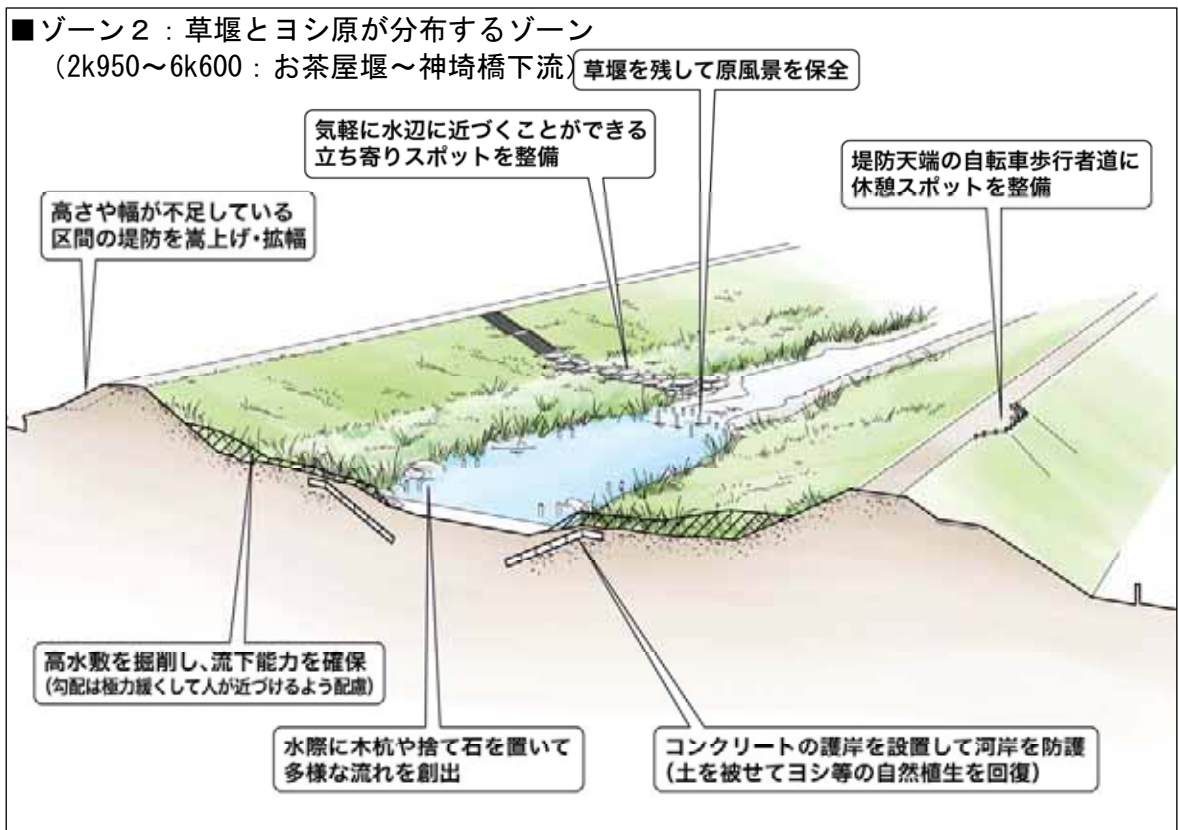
■ゾーン２：草堰とヨシ原が分布するゾーン
（2k950～6k600：お茶屋堰～神埼橋下流）

草堰を残して原風景を保全

気軽に水辺に近づくことができる立ち寄りスポットを整備

堤防天端の自転車歩行者道に休憩スポットを整備

高さや幅が不足している区間の堤防を嵩上げ・拡幅

高水敷を掘削し、流下能力を確保
(勾配は極力緩くして人が近づけるよう配慮)

水際に木杭や捨て石を置いて多様な流れを創出

コンクリートの護岸を設置して河岸を防護
(土を被せてヨシ等の自然植生を回復)